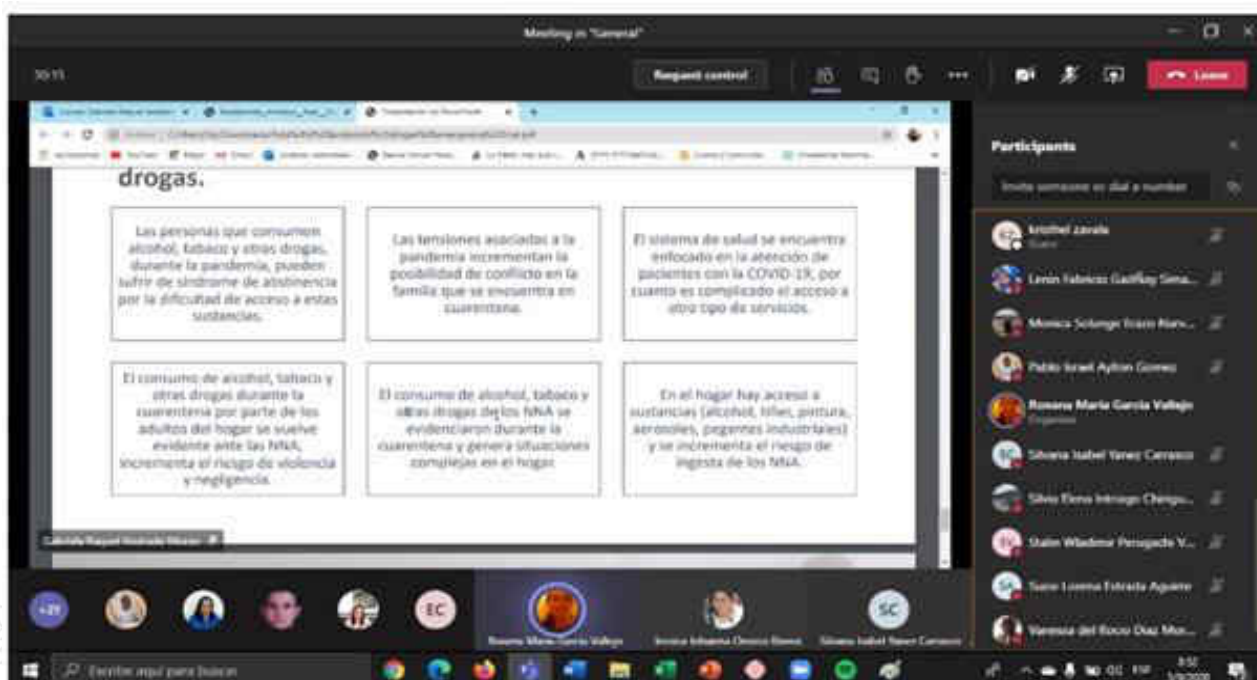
Meeting in "General"

30:11

Request control

Leave

drogas.

Las personas que consumen alcohol, tabaco y otras drogas, durante la pandemia, pueden sufrir de síndrome de abstinencia por la dificultad de acceso a estas sustancias.

Las tensiones asociadas a la pandemia incrementan la posibilidad de conflicto en la familia que se encuentra en cuarentena.

El sistema de salud se encuentra enfocado en la atención de pacientes con la COVID-19, por cuanto es complicado el acceso a otro tipo de servicios.

El consumo de alcohol, tabaco y otras drogas durante la cuarentena por parte de los adultos del hogar se vuelve evidente ante las NNA, incrementa el riesgo de violencia y negligencia.

El consumo de alcohol, tabaco y otras drogas de los NNA se evidenciaron durante la cuarentena y genera situaciones complejas en el hogar.

En el hogar hay acceso a sustancias (alcohol, tiñer, pintura, aerosoles, pegantes industriales) y se incrementa el riesgo de ingesta de los NNA.

Gabriela Raquel Andrade Moran

Participants

Invite someone or dial a number

kristhel zavala

Lenin Fabricio Gadñay Sima...

Monica Solange Ibarra Narv...

Pablo Israel Aylon Gomez

Romona Maria Garcia Vallejo

Organizer

Silvana Isabel Yanez Carrasco

Silvia Elena Intriago Chingu...

Stalin Wladimir Pesagado V...

Sara Lorena Estrada Aguirre

Vanessa del Rocio Diaz Mon...

+29

EC

SC

Romona Maria Garcia Vallejo

Jessica Johanna Orozco Rivera

Silvana Isabel Yanez Carrasco

Escribe aquí para buscar

8:50
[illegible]